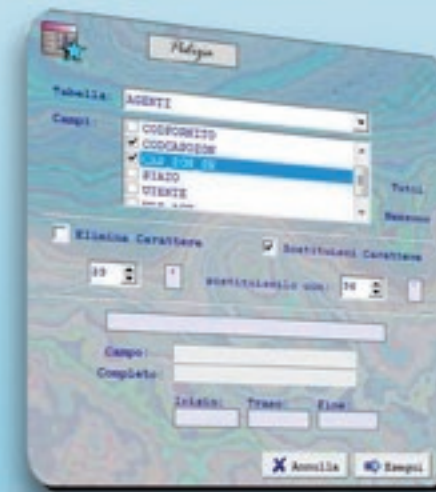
Pulizia

Tabella: AGENTI

Campi:

CODFORNITO
CODCASSION
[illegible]
STATO
UTENTE
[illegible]

Tutti

Nessuno

Elimina Carattere

Sostituisci Carattere

10

Sostituiscilo con: 30

Campo:

Completo:

Inizio: Trans: Fine:

Annulla

Esegui